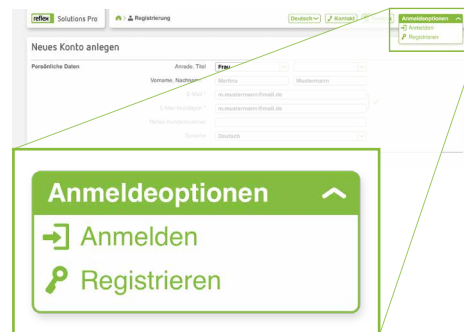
reflex Solutions Pro
Registrierung
Deutsch
Kontakt
Anmeldeoptionen
Anmelden
Registrieren

Neues Konto anlegen

Persönliche Daten
Anrede, Titel
Frau
Vorname, Nachname
Martina
Mustermann
E-Mail
m.mustermann@mail.de
E-Mail bestätigen
m.mustermann@mail.de
Reflex Kundennummer
Sprache
Deutsch

Anmeldeoptionen
Anmelden
Registrieren